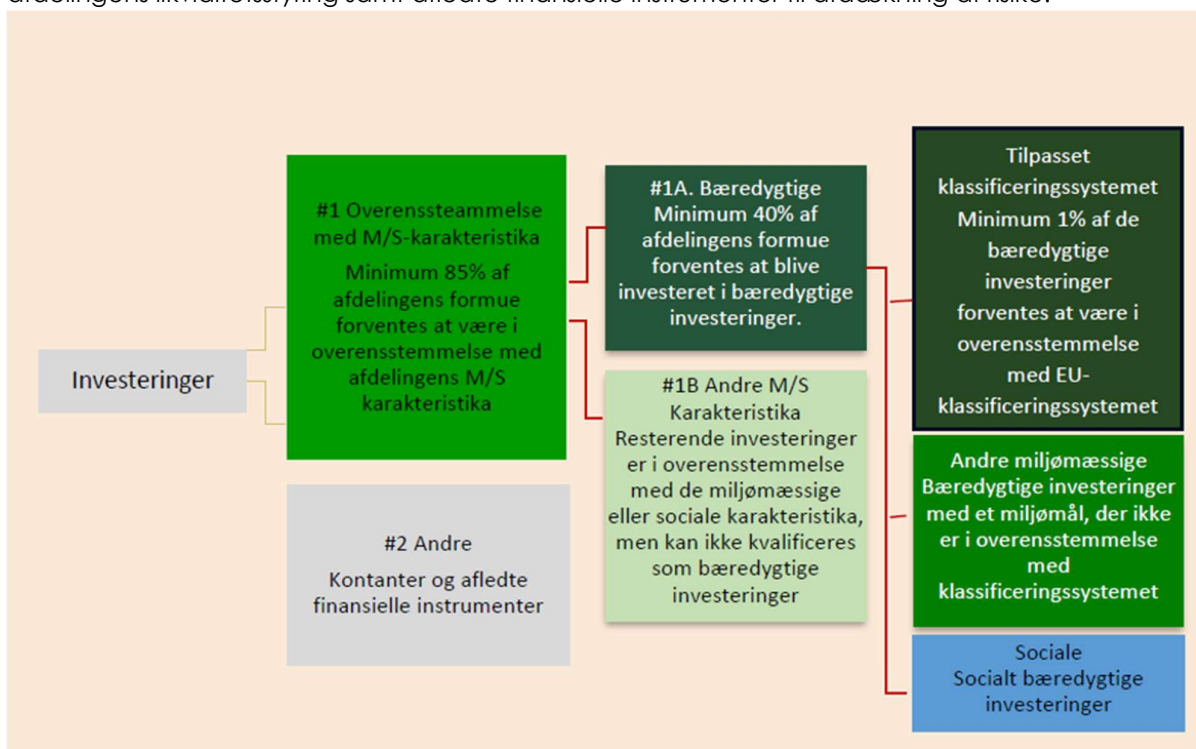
afdelingens likviditetsstyring samt afledte finansielle instrumenter til afdækning af risiko.

Investeringer

#1 Overenssteammelse med M/S-karakteristika
Minimum 85% af afdelingens formue forventes at være i overensstemmelse med afdelingens M/S karakteristika

#2 Andre
Kontanter og afledte finansielle instrumenter

#1A. Bæredygtige Minimum 40% af afdelingens formue forventes at blive investeret i bæredygtige investeringer.

#1B Andre M/S Karakteristika Resterende investeringer er i overensstemmelse med de miljømæssige eller sociale karakteristika, men kan ikke kvalificeres som bæredygtige investeringer

Tilpasset klassificeringssystemet Minimum 1% af de bæredygtige investeringer forventes at være i overensstemmelse med EU-klassificeringssystemet

Andre miljømæssige Bæredygtige investeringer med et miljømål, der ikke er i overensstemmelse med klassificeringssystemet

Sociale
Socialt bæredygtige investeringer